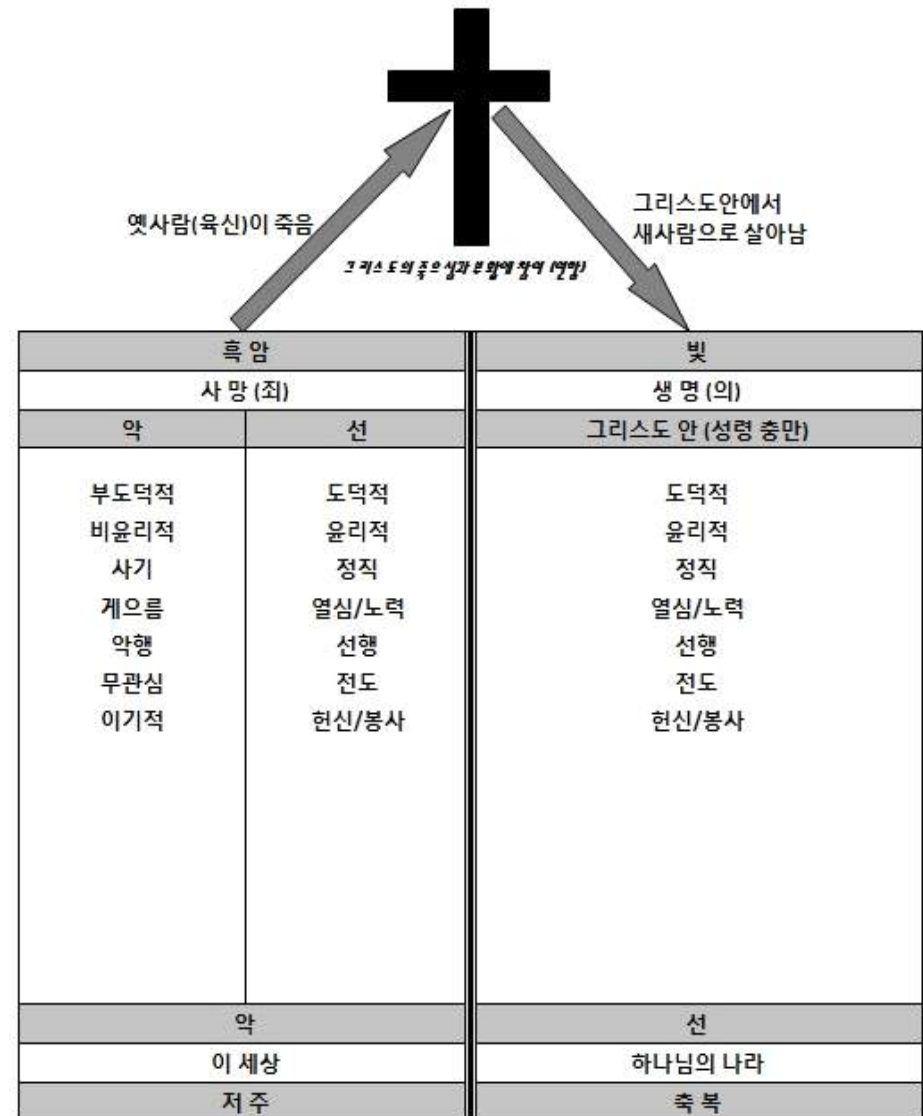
옛사람(육신)이 죽음

그리스도안에서 새사람으로 살아남

그리스도의 죽으심과 부활에 참여 (연합)

| 흑 암 | | 빛 |
|---|---|---|
| 사 망 (죄) | | 생 명 (의) |
| 악 | 선 | 그리스도 안 (성령 충만) |
| 부도덕적 | 도덕적 | 도덕적 |
| 비윤리적 | 윤리적 | 윤리적 |
| 사기 | 정직 | 정직 |
| 게으름 | 열심/노력 | 열심/노력 |
| 악행 | 선행 | 선행 |
| 무관심 | 전도 | 전도 |
| 이기적 | 헌신/봉사 | 헌신/봉사 |
| 악 | | 선 |
| 이 세상 | | 하나님의 나라 |
| 저 주 | | 축 복 |